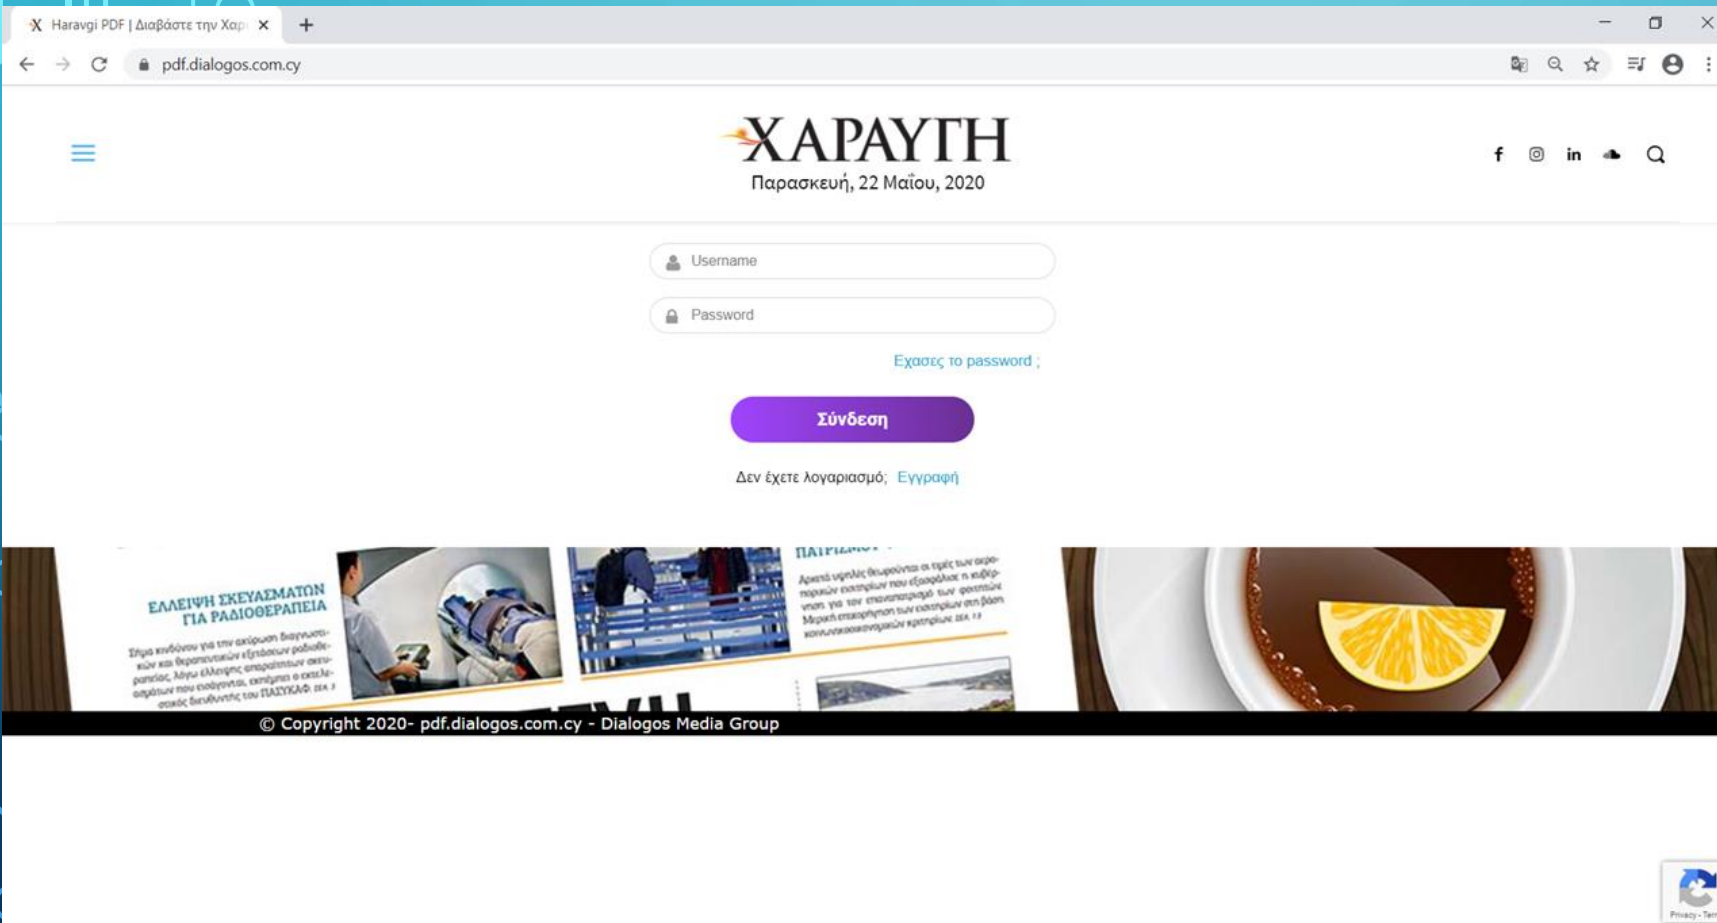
Haravgi PDF | Διαβάστε την Χαρ

pdf.dialogos.com.cy

ΧΑΡΑΥΓΗ
Παρασκευή, 22 Μαΐου, 2020

Username

Password

Εχασες το password ;

Σύνδεση

Δεν έχετε λογαριασμό; Εγγραφή

ΕΛΛΕΙΨΗ ΣΚΕΥΑΣΜΑΤΩΝ ΓΙΑ ΡΑΔΙΟΘΕΡΑΠΕΙΑ

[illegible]

© Copyright 2020- pdf.dialogos.com.cy - Dialogos Media Group

Privacy - Ter